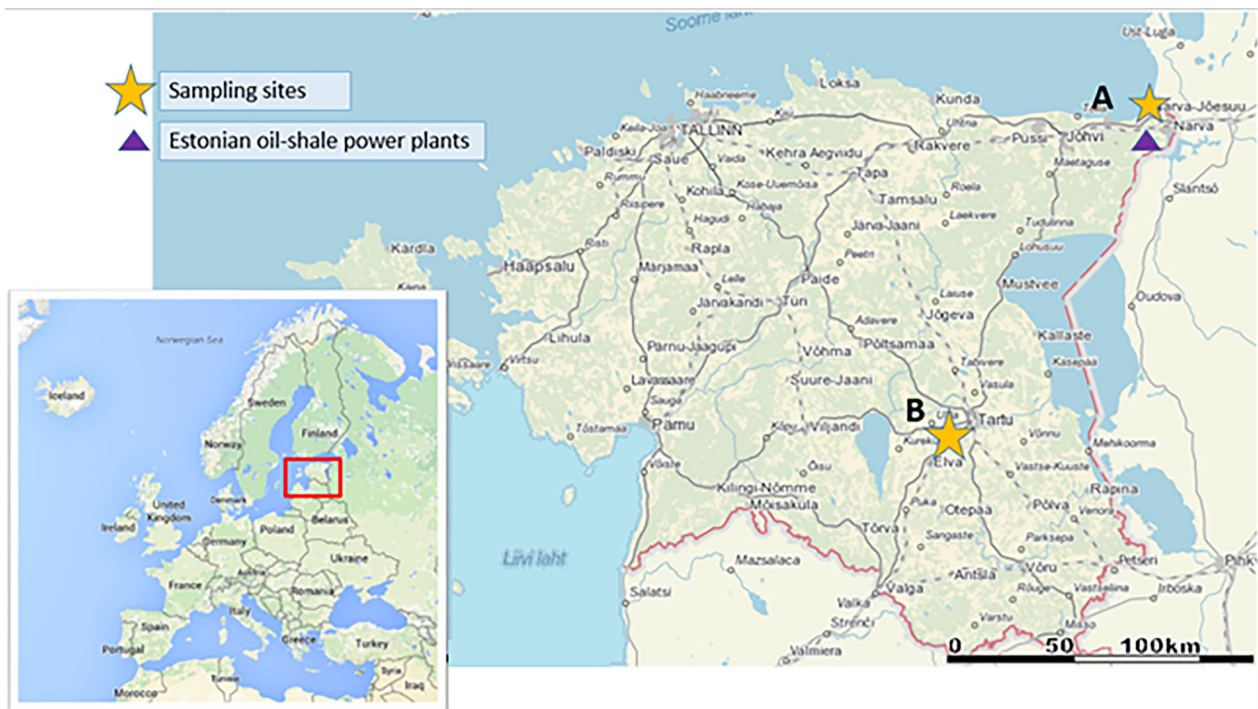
Soome laht

Sampling sites

Estonian oil-shale power plants

A
B

Ust-Luga
Narva-Jõesuu
Narva
Haabneeme
Loksa
Kunda
TALLINN
Keila-Joa
Paldiski
Saue
Vaida
Kehra
Aegviidu
Rakvere
Püssi
Jõhvi
Maetaguse
Slantsõ
Rummu
Kose-Uuemõisa
Tapa
Tamsalu
Kohila
Hageri
Riisipere
Hagudi
Rapla
Järva-Jaani
Roela
Laekvere
Tudulinna
Kärdla
Haapsalu
Marjamaa
Lelle
Paide
Peetri
Lohusuu
Mustvee
Järvakandi
Türi
Lihula
Pärnu-Jaagupi
Adavere
Lauküla
Jõgeva
Oudova
Kallaste
Virtsu
Võhma
Põltsamaa
Tabivere
Kasepää
Lavassaare
Suure-Jaani
Vasula
Sauga
Pärnu
Tõstamaa
Kilingi-Nõmme
Viljandi
Tartu
Ülenurme
Mehikoorma
Vastse-Kuuste
Elva
Kureküla
Häädemeeste
Mõisaküla
Tõrva
Otepää
Põlva
Räpina
Puka
Sangaste
Parksepa
Mazsalaca
Antsla
Võru
Petseri
Salatsi
Valga
Valka
Rõuge
Vastseliina
Irboska
Pihk
Liivi laht
Strenči
Varstu
Valmiera
Misso

0
50
100km

Norwegian Sea
Iceland
Sweden
Finland
Norway
United Kingdom
Denmark
Ireland
Belarus
Poland
Germany
Ukraine
France
Romania
Italy
Spain
Portugal
Greece
Turkey
Morocco
Tunisia
Syria
Iraq